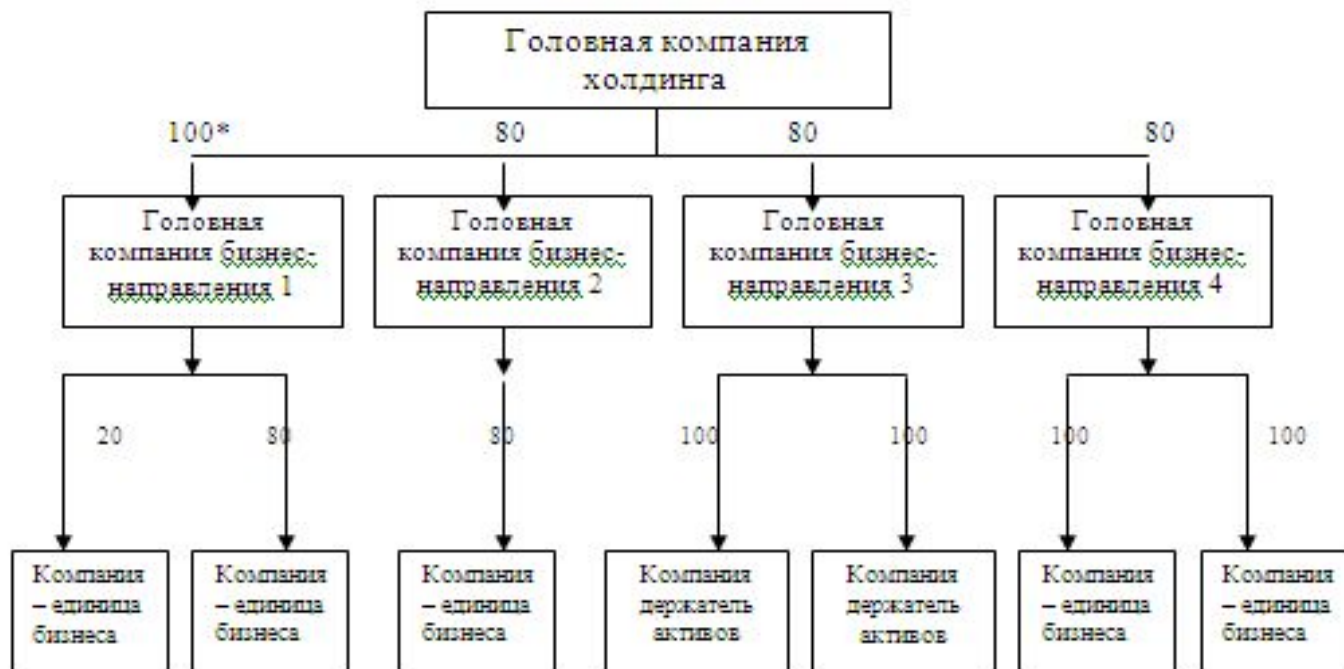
Головная компания холдинга

100*

80

80

80

Головная компания бизнес-направления 1

Головная компания бизнес-направления 2

Головная компания бизнес-направления 3

Головная компания бизнес-направления 4

20

80

80

100

100

100

100

Компания – единица бизнеса

Компания – единица бизнеса

Компания – единица бизнеса

Компания держатель активов

Компания держатель активов

Компания – единица бизнеса

Компания – единица бизнеса